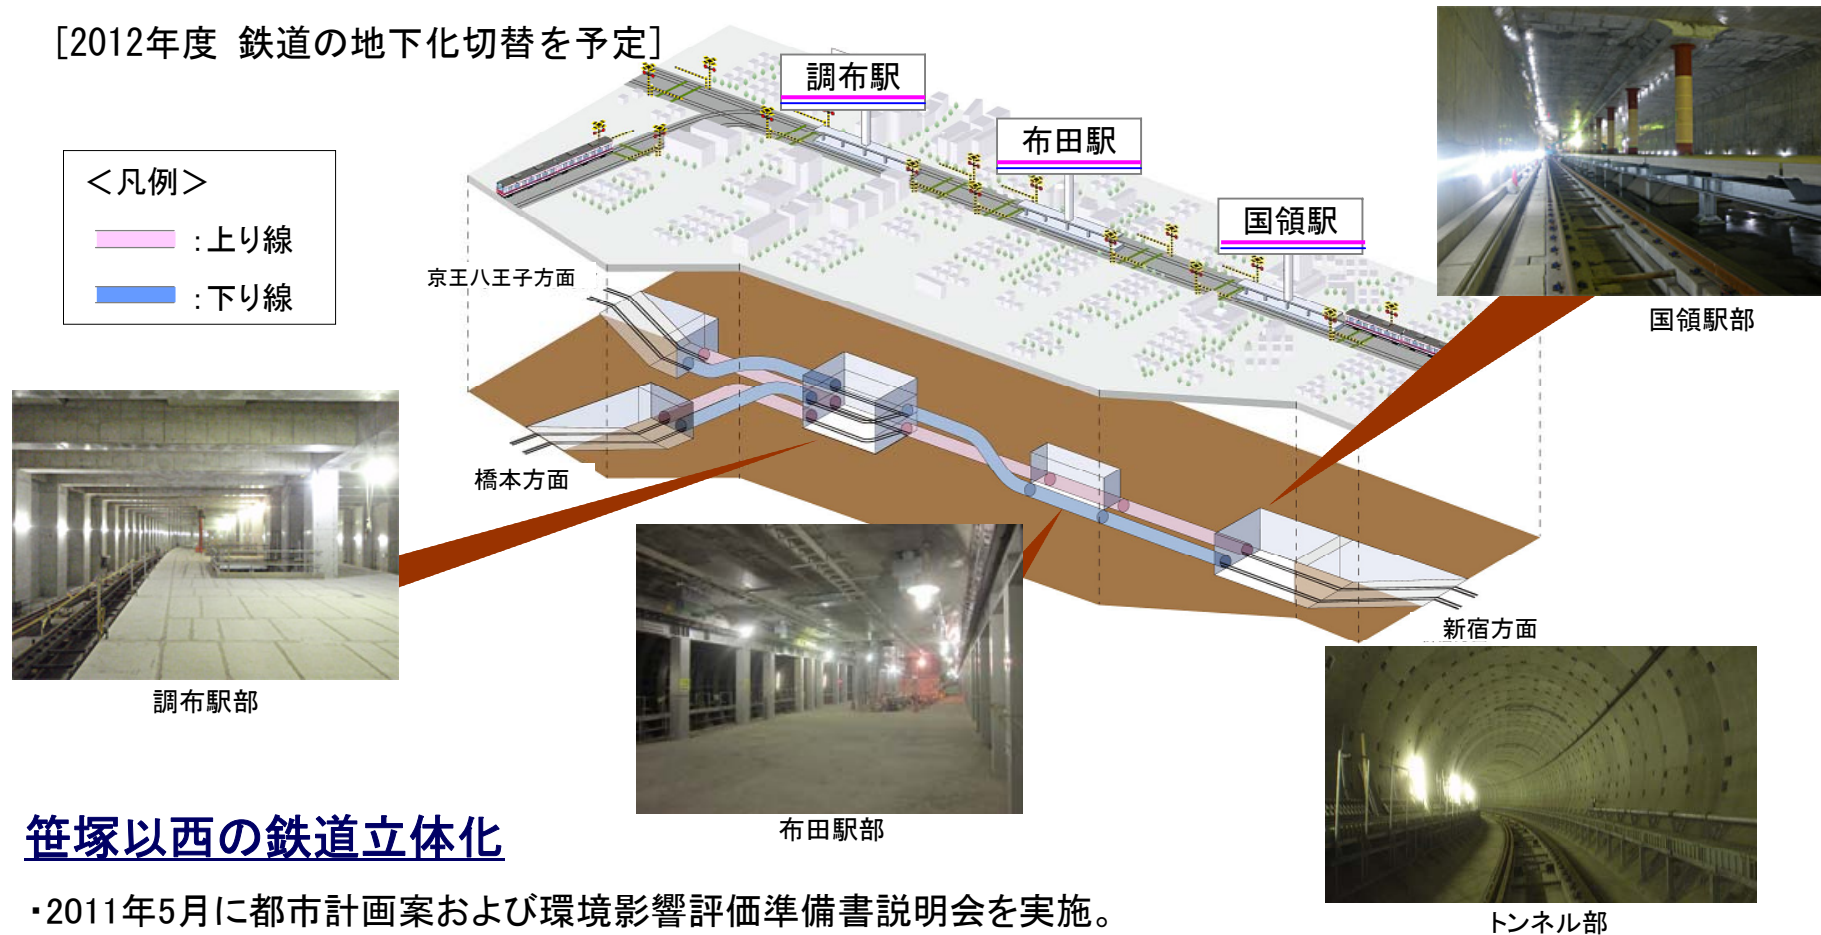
[2012年度 鉄道の地下化切替を予定]

調布駅

布田駅

国領駅

＜凡例＞
：上り線
：下り線

京王八王子方面

橋本方面

新宿方面

国領駅部

調布駅部

布田駅部

トンネル部

笹塚以西の鉄道立体化

・2011年5月に都市計画案および環境影響評価準備書説明会を実施。